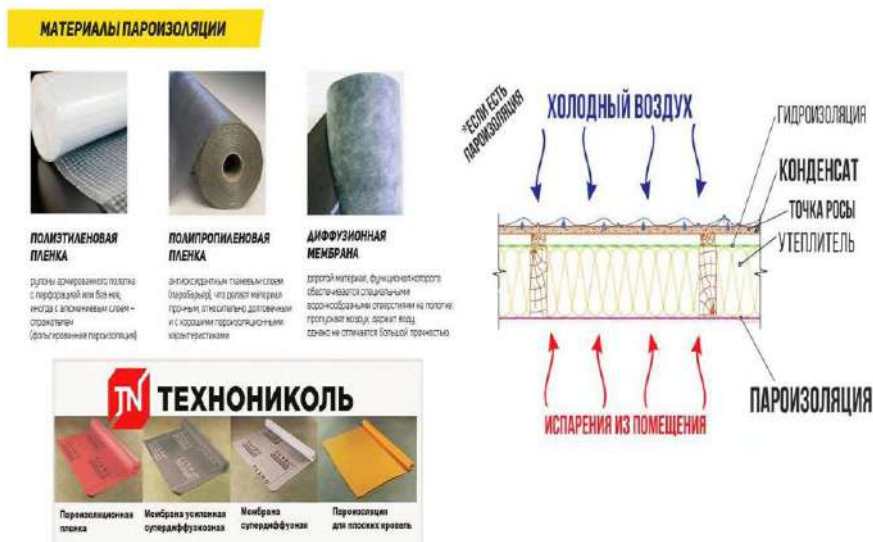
МАТЕРИАЛЫ ПАРОИЗОЛЯЦИИ

ПОЛИЭТИЛЕНОВАЯ ПЛЕНКА

рулоны армированного полотна с перфорацией или без нее; иногда с алюминиевым слоем – отражателем (фольгированная пароизоляция)

ПОЛИПРОПИЛЕНОВАЯ ПЛЕНКА

антиоксидантным пленочным слоем (паробарьер), что делает материал прочным, относительно долговечным и с хорошими пароизоляционными характеристиками

ДИФФУЗИОННАЯ МЕМБРАНА

дорогой материал, функционал которого обеспечивается специальными воронкообразными отверстиями на полотне: пропускает воздух, задерживает воду, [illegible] не отличается большой прочностью

ТЕХНОНИКОЛЬ

Пароизоляционная пленка

Мембрана усиленная супердиффузионная

Мембрана супердиффузионая

Пароизоляция для плоских кровель

*ЕСЛИ ЕСТЬ ПАРОИЗОЛЯЦИЯ

ХОЛОДНЫЙ ВОЗДУХ

ГИДРОИЗОЛЯЦИЯ

КОНДЕНСАТ

ТОЧКА РОСЫ

УТЕПЛИТЕЛЬ

ПАРОИЗОЛЯЦИЯ

ИСПАРЕНИЯ ИЗ ПОМЕЩЕНИЯ